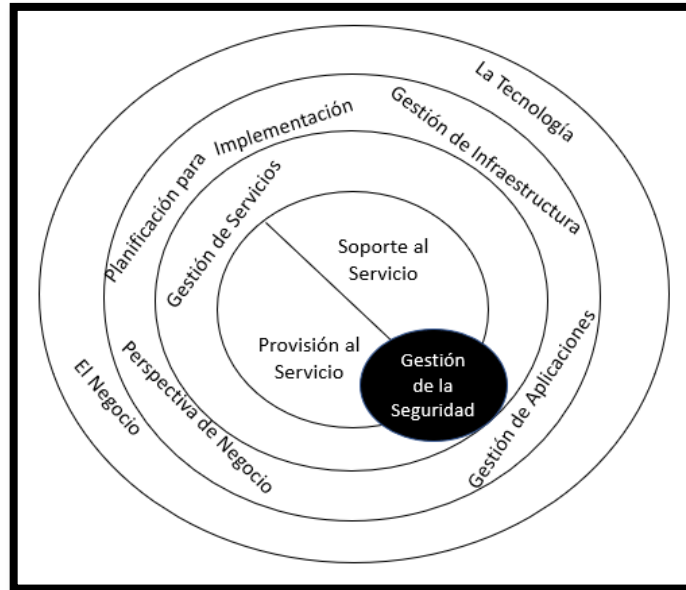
La Tecnología

Planificación para Implementación

Gestión de Infraestructura

Gestión de Servicios

Soporte al Servicio

Provisión al Servicio

Gestión de la Seguridad

Gestión de Aplicaciones

Perspectiva de Negocio

El Negocio